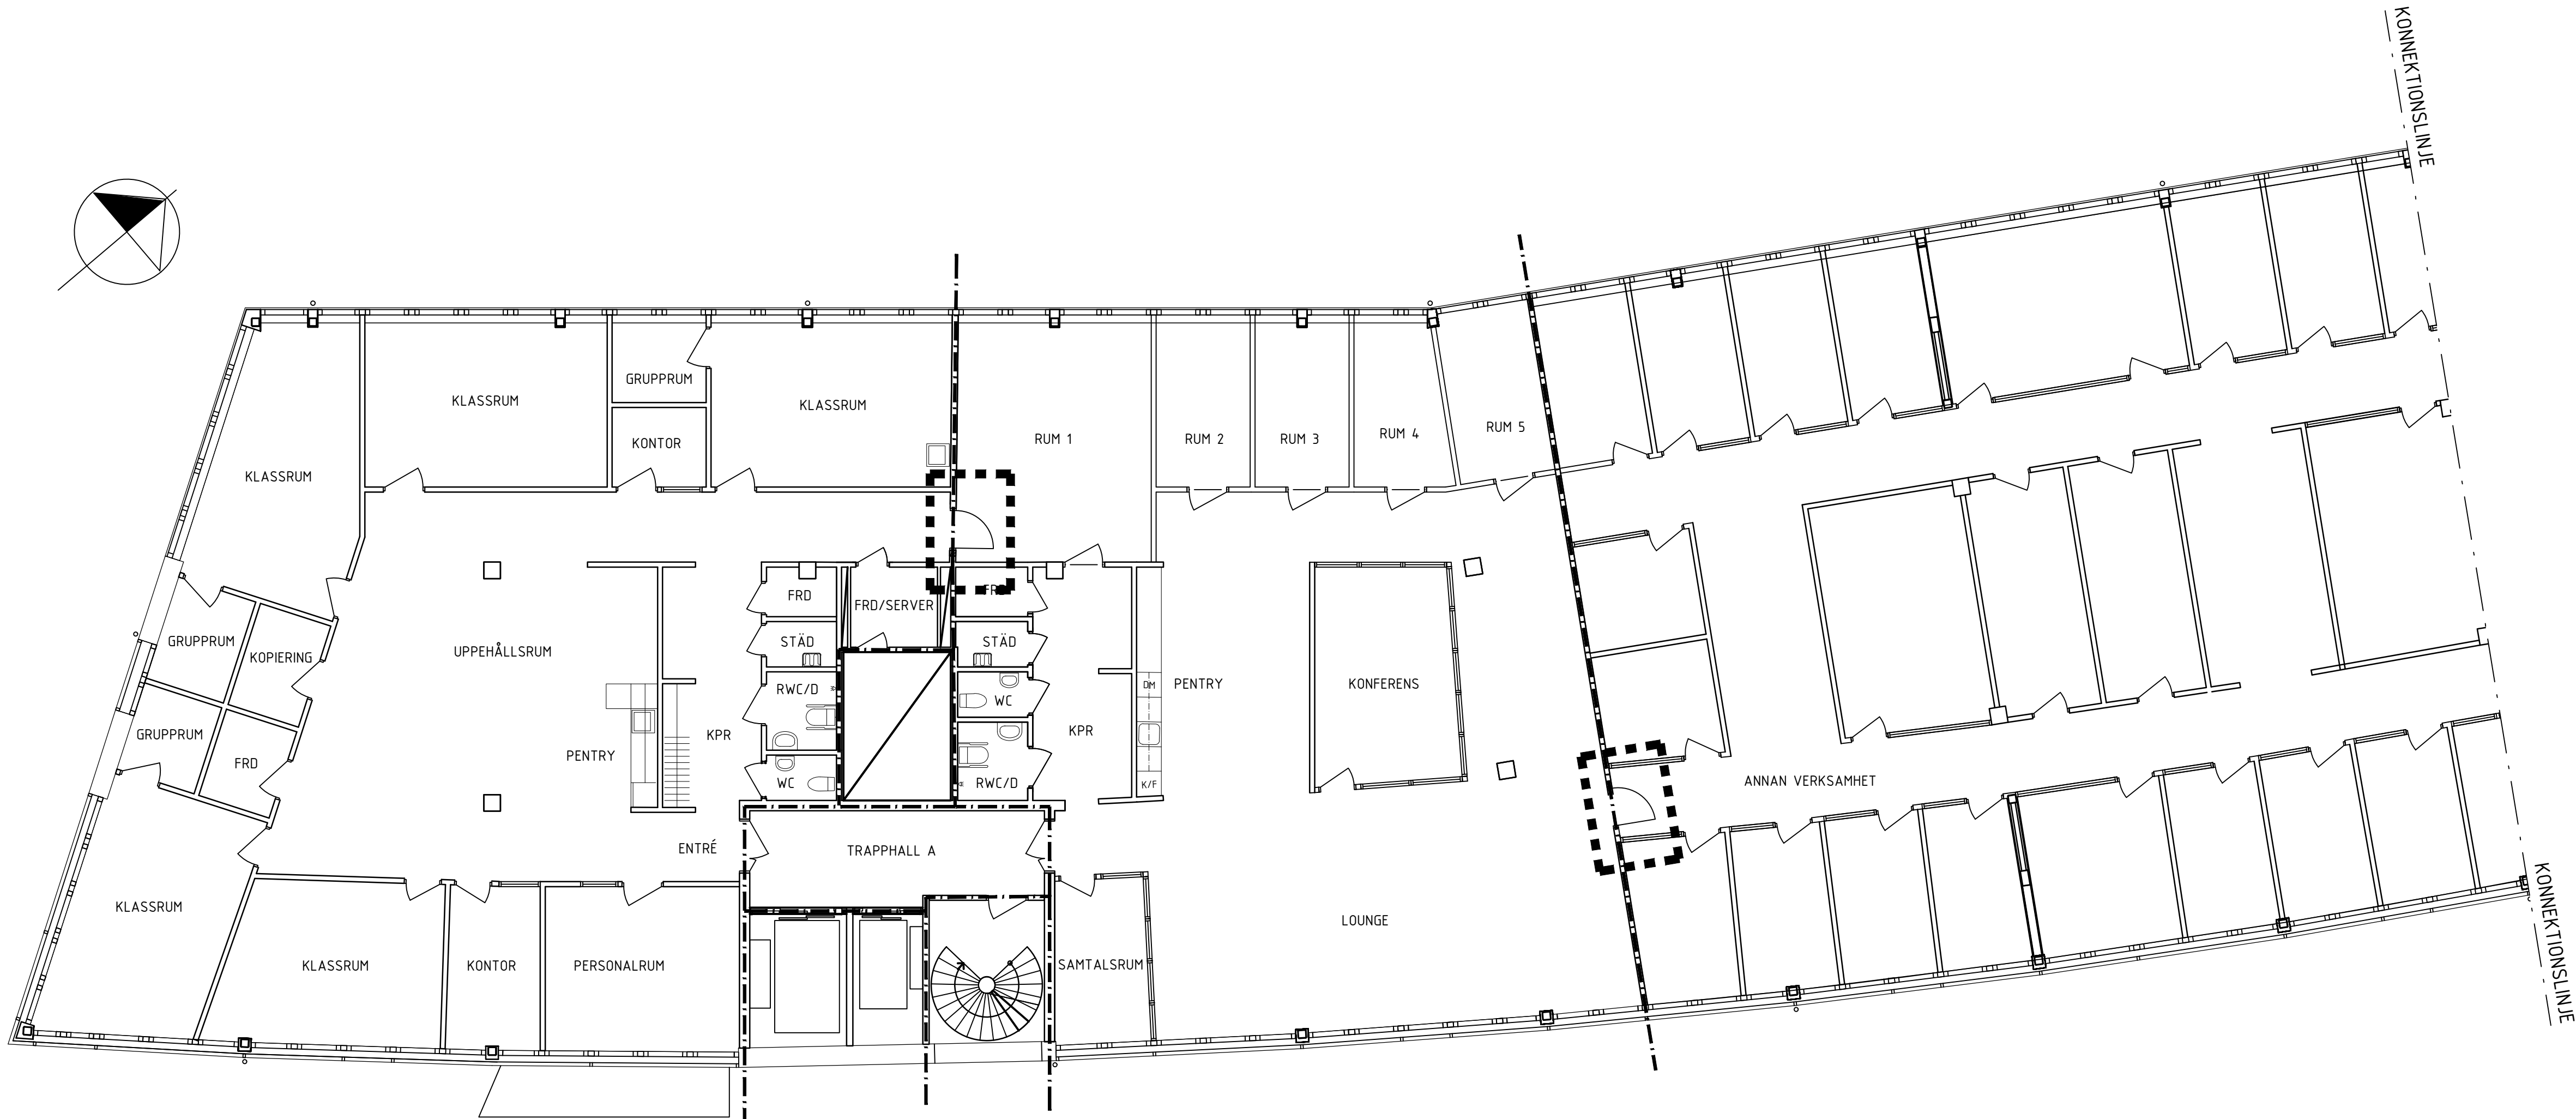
KONNEKTIONSLINJE

GRUPPRUM
KLASSRUM
KLASSRUM
KONTOR
RUM 1
RUM 2
RUM 3
RUM 4
RUM 5
KLASSRUM
GRUPPRUM
KOPIERING
UPPEHÅLLSRUM
FRD
FRD/SERVER
FRD
STÄD
STÄD
RWC/D
WC
PENTRY
KONFERENS
DM
GRUPPRUM
FRD
PENTRY
KPR
KPR
WC
RWC/D
K/F
ANNAN VERKSAMHET
ENTRÉ
TRAPPHALL A
KLASSRUM
LOUNGE
KLASSRUM
KONTOR
PERSONALRUM
SAMTALSRUM

KONNEKTIONSLINJE